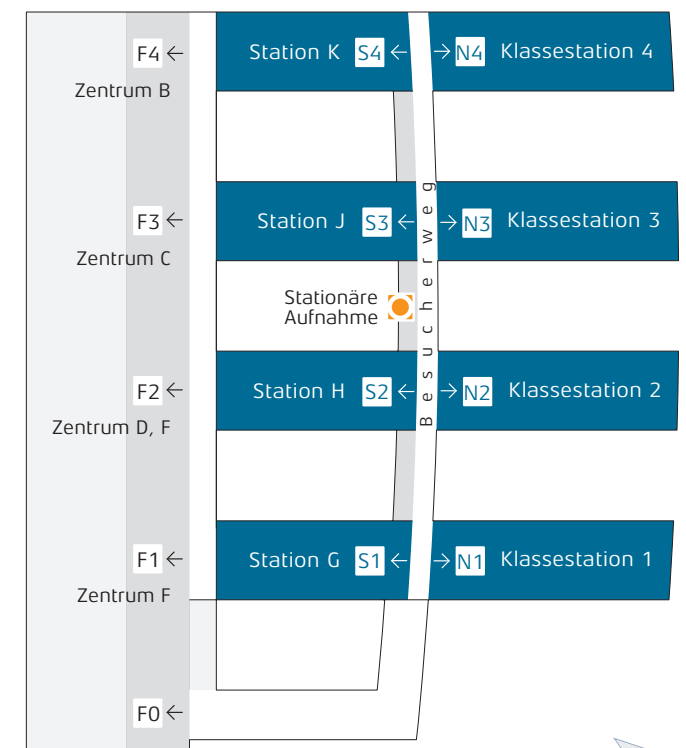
F4 ←
Zentrum B

Station K S4 ← → N4 Klassestation 4

F3 ←
Zentrum C

Station J S3 ← → N3 Klassestation 3

Stationäre Aufnahme

Besucherweg

F2 ←
Zentrum D, F

Station H S2 ← → N2 Klassestation 2

F1 ←
Zentrum F

Station G S1 ← → N1 Klassestation 1

F0 ←